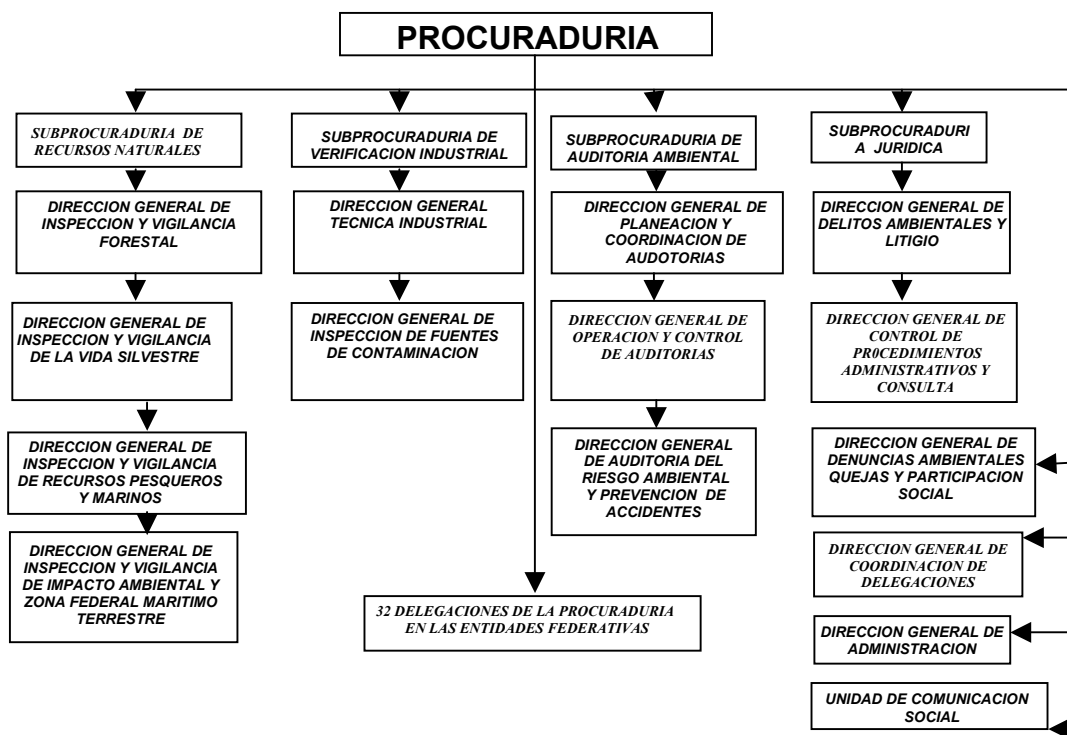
PROCURADURIA

SUBPROCURADURIA DE RECURSOS NATURALES

DIRECCION GENERAL DE INSPECCION Y VIGILANCIA FORESTAL

DIRECCION GENERAL DE INSPECCION Y VIGILANCIA DE LA VIDA SILVESTRE

DIRECCION GENERAL DE INSPECCION Y VIGILANCIA DE RECURSOS PESQUEROS Y MARINOS

DIRECCION GENERAL DE INSPECCION Y VIGILANCIA DE IMPACTO AMBIENTAL Y ZONA FEDERAL MARITIMO TERRESTRE

SUBPROCURADURIA DE VERIFICACION INDUSTRIAL

DIRECCION GENERAL TECNICA INDUSTRIAL

DIRECCION GENERAL DE INSPECCION DE FUENTES DE CONTAMINACION

SUBPROCURADURIA DE AUDITORIA AMBIENTAL

DIRECCION GENERAL DE PLANEACION Y COORDINACION DE AUDOTORIAS

DIRECCION GENERAL DE OPERACION Y CONTROL DE AUDITORIAS

DIRECCION GENERAL DE AUDITORIA DEL RIESGO AMBIENTAL Y PREVENCION DE ACCIDENTES

32 DELEGACIONES DE LA PROCURADURIA EN LAS ENTIDADES FEDERATIVAS

SUBPROCURADURI A JURIDICA

DIRECCION GENERAL DE DELITOS AMBIENTALES Y LITIGIO

DIRECCION GENERAL DE CONTROL DE PR0CEDIMIENTOS ADMINISTRATIVOS Y CONSULTA

DIRECCION GENERAL DE DENUNCIAS AMBIENTALES QUEJAS Y PARTICIPACION SOCIAL

DIRECCION GENERAL DE COORDINACION DE DELEGACIONES

DIRECCION GENERAL DE ADMINISTRACION

UNIDAD DE COMUNICACION SOCIAL